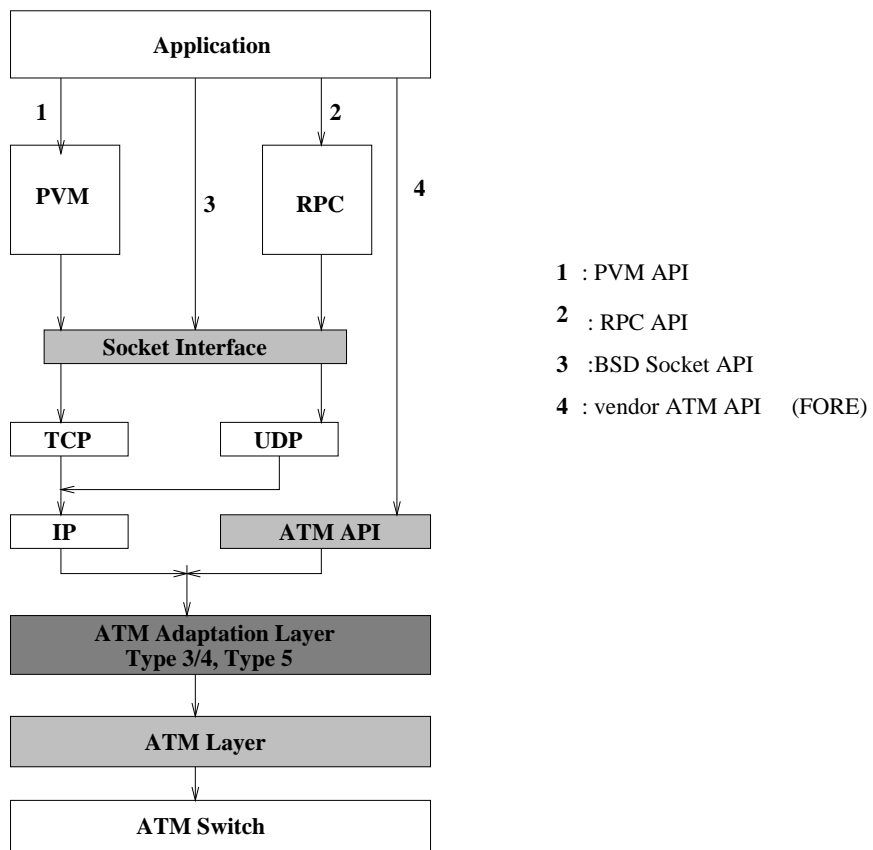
Application

1

2

PVM

3

RPC

4

Socket Interface

TCP

UDP

IP

ATM API

ATM Adaptation Layer
Type 3/4, Type 5

ATM Layer

ATM Switch

1 : PVM API

2 : RPC API

3 :BSD Socket API

4 : vendor ATM API (FORE)